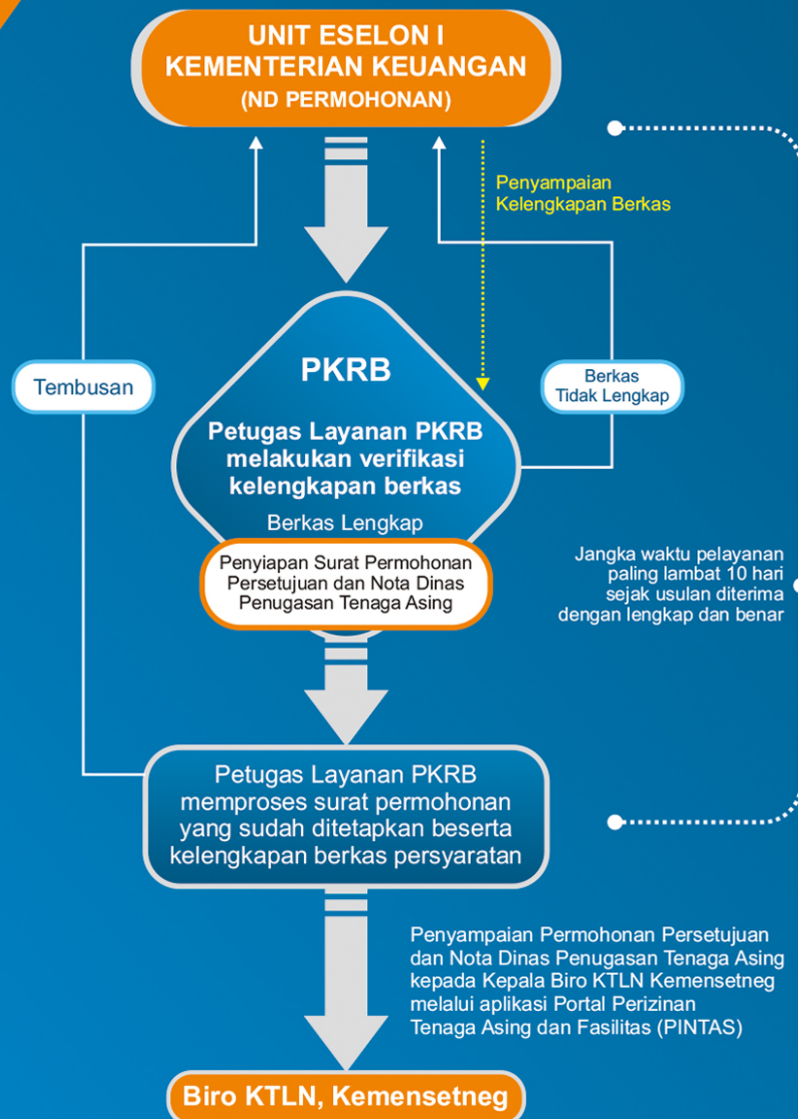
UNIT ESELON I
KEMENTERIAN KEUANGAN
(ND PERMOHONAN)

Penyampaian Kelengkapan Berkas

Tembusan

PKRB

Petugas Layanan PKRB melakukan verifikasi kelengkapan berkas

Berkas Tidak Lengkap

Berkas Lengkap

Penyiapan Surat Permohonan Persetujuan dan Nota Dinas Penugasan Tenaga Asing

Jangka waktu pelayanan paling lambat 10 hari sejak usulan diterima dengan lengkap dan benar

Petugas Layanan PKRB memproses surat permohonan yang sudah ditetapkan beserta kelengkapan berkas persyaratan

Penyampaian Permohonan Persetujuan dan Nota Dinas Penugasan Tenaga Asing kepada Kepala Biro KTLN Kemensetneg melalui aplikasi Portal Perizinan Tenaga Asing dan Fasilitas (PINTAS)

Biro KTLN, Kemensetneg